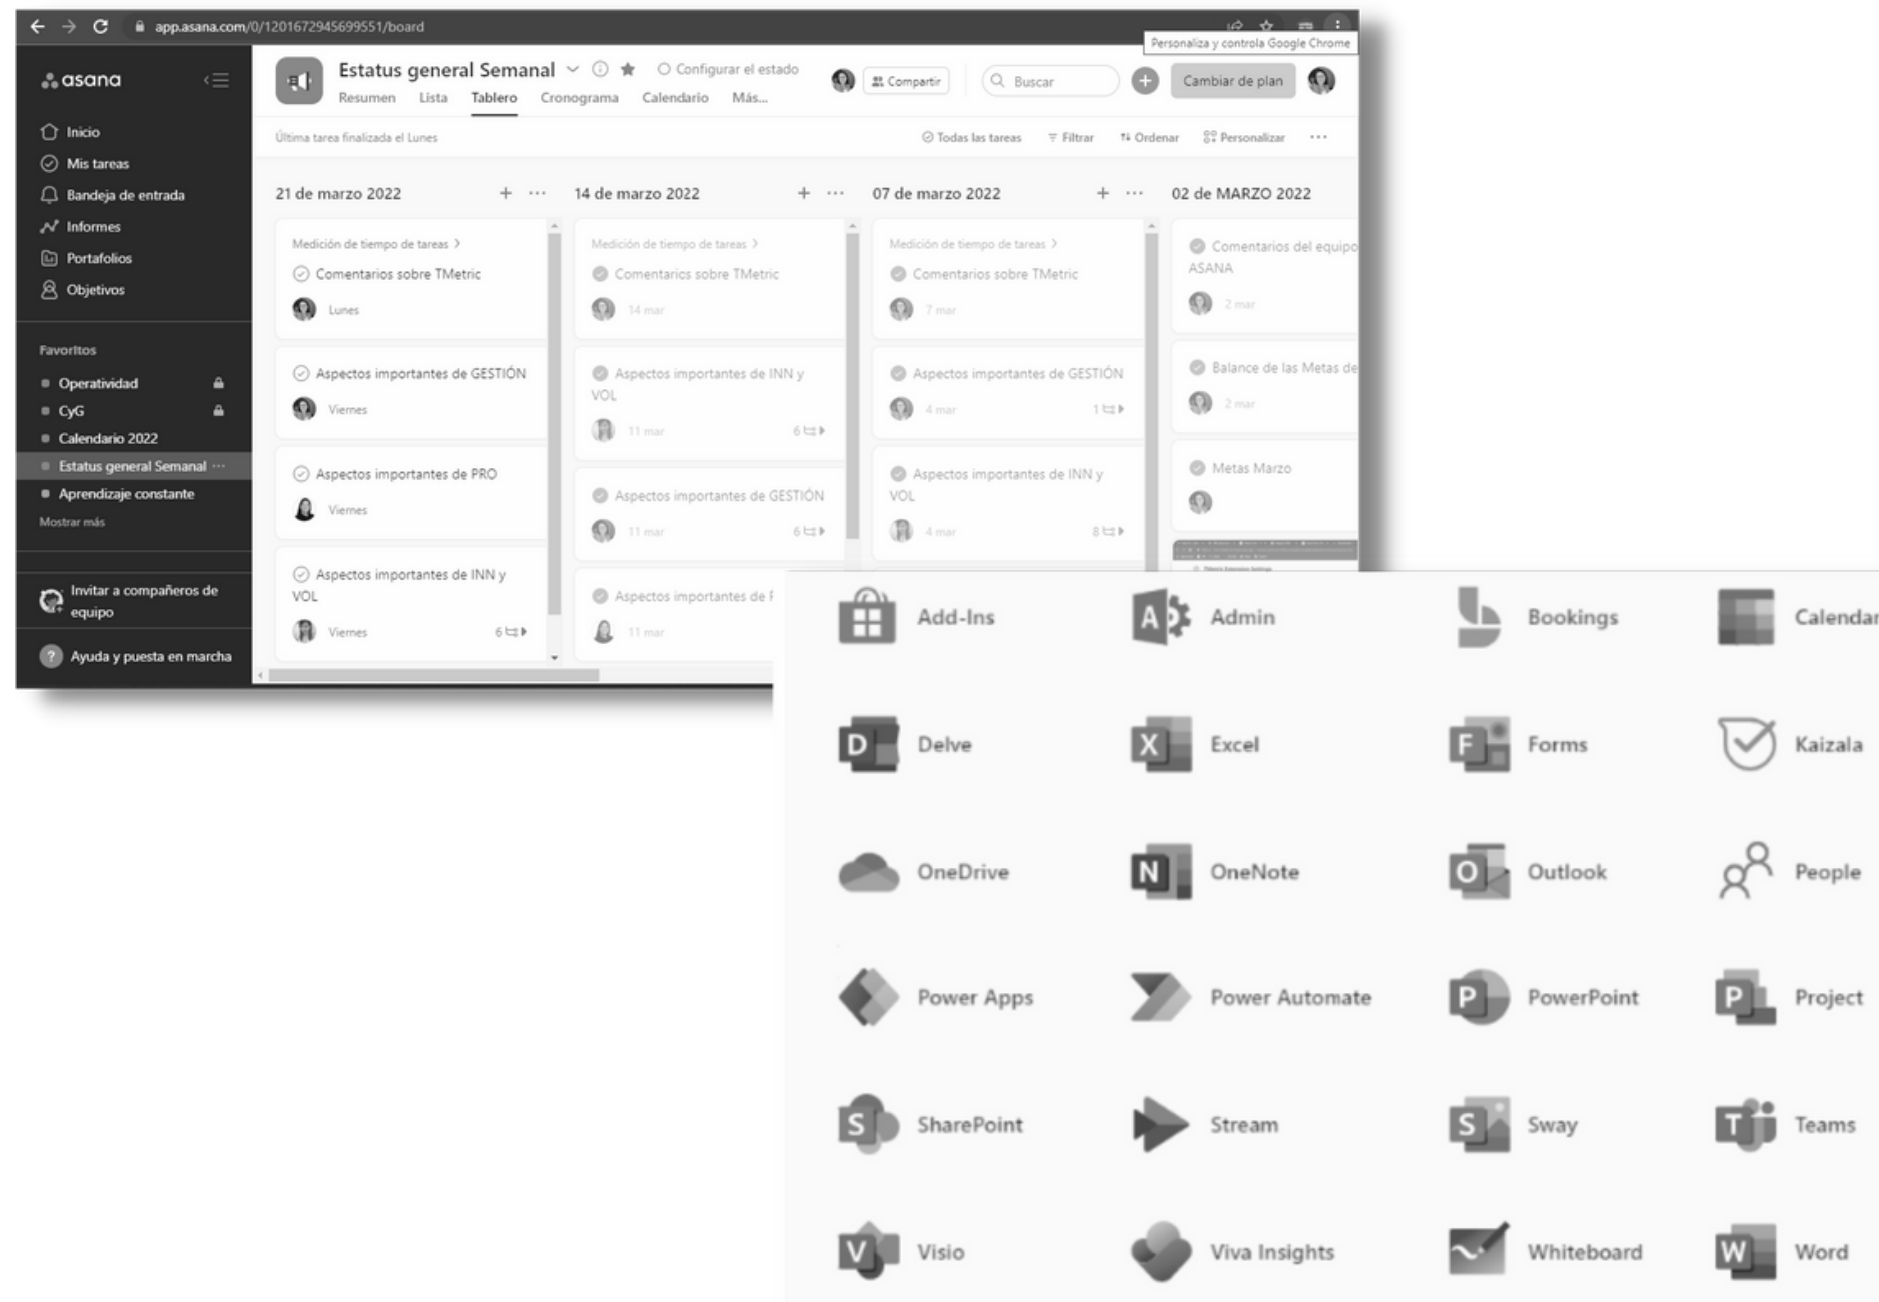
app.asana.com/0/1201672945699551/board

Personaliza y controla Google Chrome

asana

Inicio
Mis tareas
Bandeja de entrada
Informes
Portafolios
Objetivos

Favoritos
Operatividad
CyG
Calendario 2022
Estatus general Semanal ···
Aprendizaje constante
Mostrar más

Invitar a compañeros de equipo

Ayuda y puesta en marcha

Estatus general Semanal
Configurar el estado
Resumen Lista Tablero Cronograma Calendario Más...
Compartir
Buscar
Cambiar de plan

Última tarea finalizada el Lunes
Todas las tareas Filtrar Ordenar Personalizar ···

21 de marzo 2022 + ···

Medición de tiempo de tareas >
Comentarios sobre TMetric
Lunes

Aspectos importantes de GESTIÓN
Viernes

Aspectos importantes de PRO
Viernes

Aspectos importantes de INN y VOL
Viernes 6

14 de marzo 2022 + ···

Medición de tiempo de tareas >
Comentarios sobre TMetric
14 mar

Aspectos importantes de INN y VOL
11 mar 6

Aspectos importantes de GESTIÓN
11 mar 6

Aspectos importantes de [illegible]
11 mar

07 de marzo 2022 + ···

Medición de tiempo de tareas >
Comentarios sobre TMetric
7 mar

Aspectos importantes de GESTIÓN
4 mar 1

Aspectos importantes de INN y VOL
4 mar 8

02 de MARZO 2022

Comentarios del equipo ASANA
2 mar

Balance de las Metas de
2 mar

Metas Marzo

Add-Ins
Admin
Bookings
Calendar
Delve
Excel
Forms
Kaizala
OneDrive
OneNote
Outlook
People
Power Apps
Power Automate
PowerPoint
Project
SharePoint
Stream
Sway
Teams
Visio
Viva Insights
Whiteboard
Word